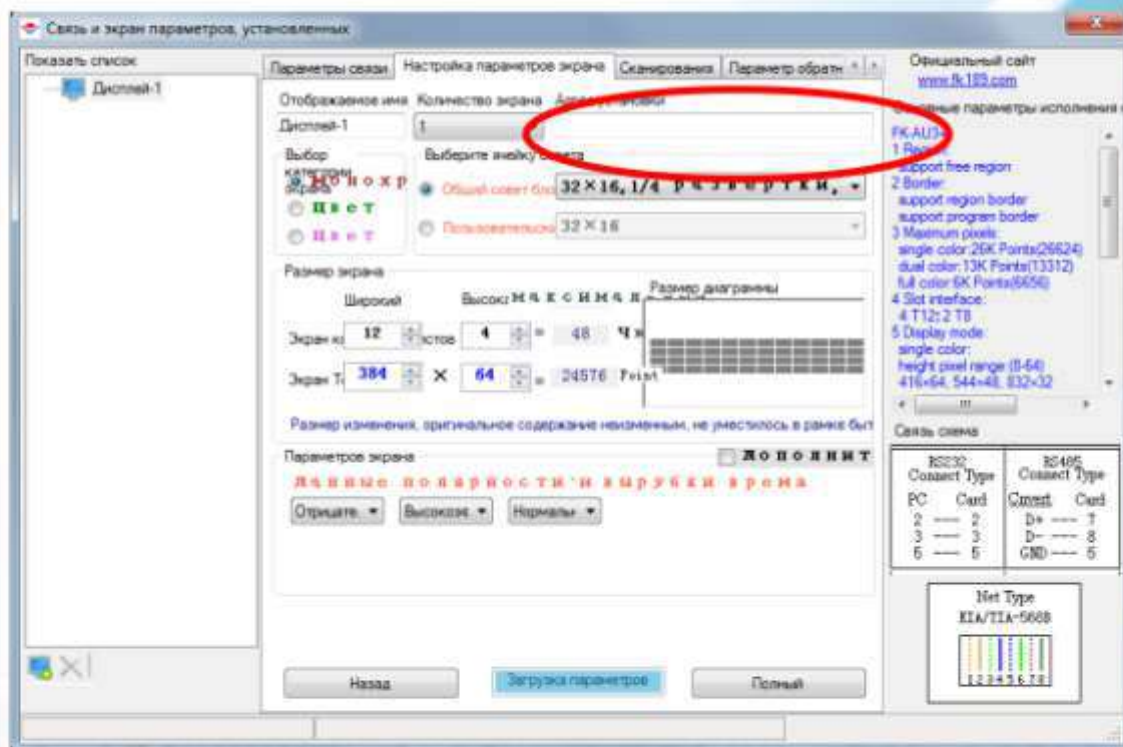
Связь и экран параметров, установленных

Показать список

Дисплей-1

Параметры связи | Настройка параметров экрана | Сканирования | Параметр обратн

Отображаемое имя | Количество экрана | Адрес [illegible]

Дисплей-1

1

Выбор категории экрана

Монохр

Цвет

Цвет

Выберите ячейку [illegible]

Общий совет бло

32×16, 1/4 развертки,

Пользовательско

32×16

Размер экрана

Широкий

Высок: максимальный

Размер диаграммы

Экран кл

12

стов

4

=

48

Экран Т

384

×

64

=

24576

Point

Размер изменения, оригинальное содержание неизменным, не уместилось в рамках быт

Параметров экрана

Дополнит

Данные полярности и вырубки время

Отрицате...

Высокое...

Нормальн

Назад

Загрузка параметров

Полный

Официальный сайт
www.fk185.com

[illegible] параметры исполнения

FK-AU3
1 Region
support free region
2 Border:
support region border
support program border
3 Maximum pixels:
single color:26K Points(26624)
dual color:13K Points(13312)
full color:6K Points(6656)
4 Slot interface:
4 T12:2 T8
5 Display mode:
single color:
height pixel range (8-64)
416×64, 544×48, 832×32

Связь схема

RS232 Connect Type
PC Card
2 ---- 2
3 ---- 3
5 ---- 5

RS485 Connect Type
Cnvert Card
D+ ---- 7
D- ---- 8
GND ---- 5

Net Type
EIA/TIA-568B
12345678